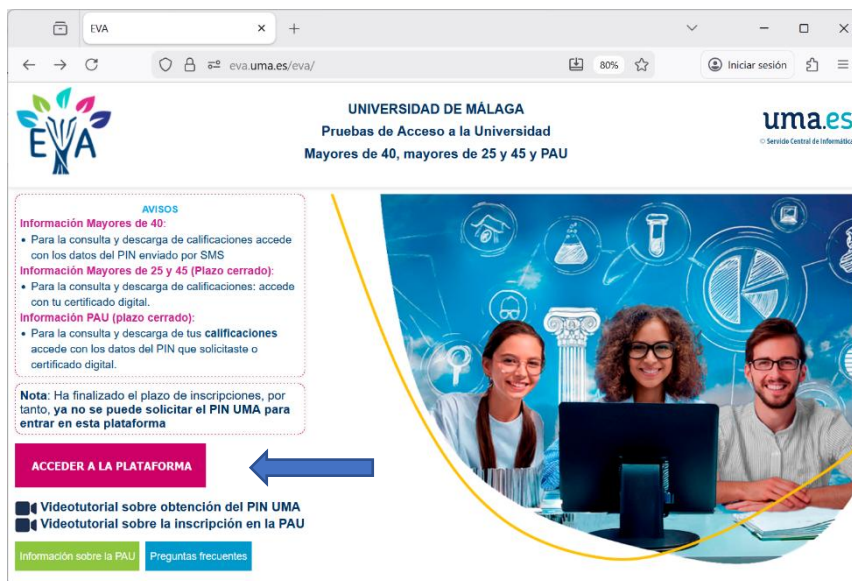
EVA

eva.uma.es/eva/

80%

Iniciar sesión

EVA

UNIVERSIDAD DE MÁLAGA
Pruebas de Acceso a la Universidad
Mayores de 40, mayores de 25 y 45 y PAU

uma.es
© Servicio Central de Informática

AVISOS

Información Mayores de 40:
• Para la consulta y descarga de calificaciones accede con los datos del PIN enviado por SMS

Información Mayores de 25 y 45 (Plazo cerrado):
• Para la consulta y descarga de calificaciones: accede con tu certificado digital.

Información PAU (plazo cerrado):
• Para la consulta y descarga de tus calificaciones accede con los datos del PIN que solicitaste o certificado digital.

Nota: Ha finalizado el plazo de inscripciones, por tanto, ya no se puede solicitar el PIN UMA para entrar en esta plataforma

ACCEDER A LA PLATAFORMA

Videotutorial sobre obtención del PIN UMA
Videotutorial sobre la inscripción en la PAU

Información sobre la PAU
Preguntas frecuentes